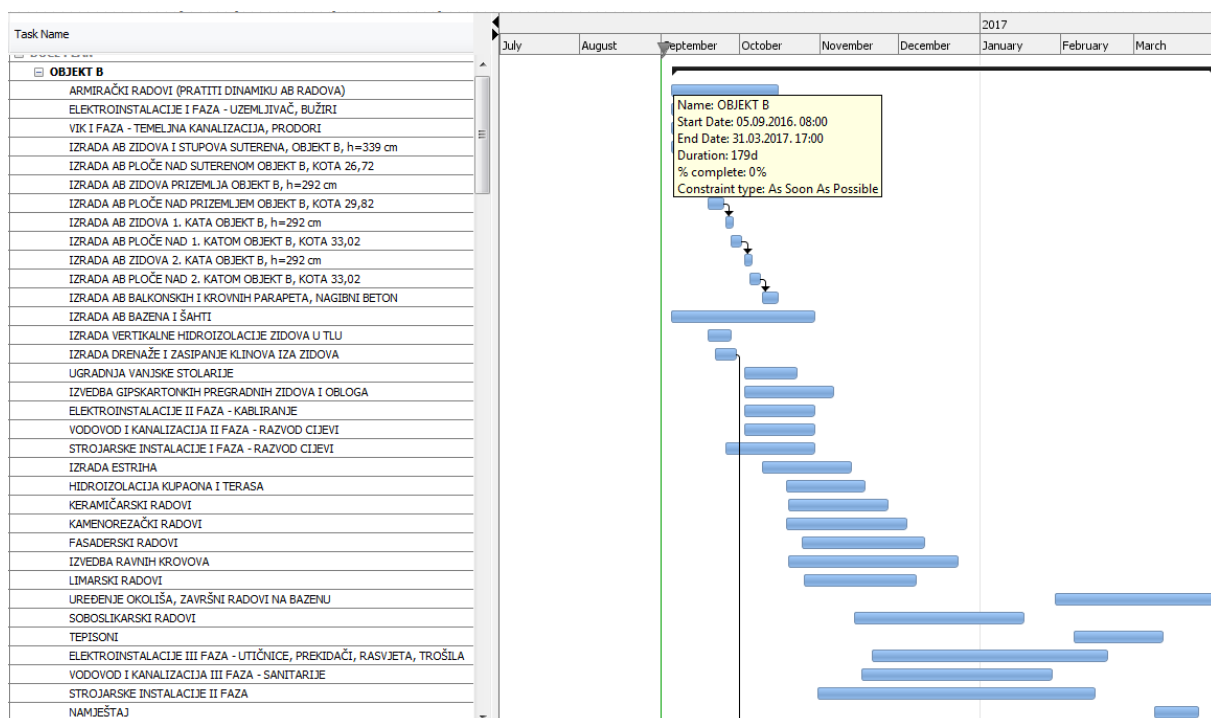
Task Name

OBJEKT B
ARMIRAČKI RADOVI (PRATITI DINAMIKU AB RADOVA)
ELEKTROINSTALACIJE I FAZA - UZEMLJIVAČ, BUŽIRI
VIK I FAZA - TEMELJNA KANALIZACIJA, PRODORI
IZRADA AB ZIDOVA I STUPOVA SUTERENA, OBJEKT B, h=339 cm
IZRADA AB PLOČE NAD SUTERENOM OBJEKT B, KOTA 26,72
IZRADA AB ZIDOVA PRIZEMLJA OBJEKT B, h=292 cm
IZRADA AB PLOČE NAD PRIZEMLJEM OBJEKT B, KOTA 29,82
IZRADA AB ZIDOVA 1. KATA OBJEKT B, h=292 cm
IZRADA AB PLOČE NAD 1. KATOM OBJEKT B, KOTA 33,02
IZRADA AB ZIDOVA 2. KATA OBJEKT B, h=292 cm
IZRADA AB PLOČE NAD 2. KATOM OBJEKT B, KOTA 33,02
IZRADA AB BALKONSKIH I KROVNIH PARAPETA, NAGIBNI BETON
IZRADA AB BAZENA I ŠAHTI
IZRADA VERTIKALNE HIDROIZOLACIJE ZIDOVA U TLU
IZRADA DRENAŽE I ZASIPANJE KLINOVA IZA ZIDOVA
UGRADNJA VANJSKE STOLARIJE
IZVEDBA GIPSKARTONKIH PREGRADNIH ZIDOVA I OBLOGA
ELEKTROINSTALACIJE II FAZA - KABLIRANJE
VODOVOD I KANALIZACIJA II FAZA - RAZVOD CIJEVI
STROJARSKE INSTALACIJE I FAZA - RAZVOD CIJEVI
IZRADA ESTRIHA
HIDROIZOLACIJA KUPAONA I TERASA
KERAMIČARSKI RADOVI
KAMENOREZAČKI RADOVI
FASADERSKI RADOVI
IZVEDBA RAVNIH KROVOVA
LIMARSKI RADOVI
UREĐENJE OKOLIŠA, ZAVRŠNI RADOVI NA BAZENU
SOBOSLIKARSKI RADOVI
TEPISONI
ELEKTROINSTALACIJE III FAZA - UTIČNICE, PREKIDAČI, RASVJETA, TROŠILA
VODOVOD I KANALIZACIJA III FAZA - SANITARIJE
STROJARSKE INSTALACIJE II FAZA
NAMJEŠTAJ

2017
July | August | September | October | November | December | January | February | March

Name: OBJEKT B
Start Date: 05.09.2016. 08:00
End Date: 31.03.2017. 17:00
Duration: 179d
% complete: 0%
Constraint type: As Soon As Possible